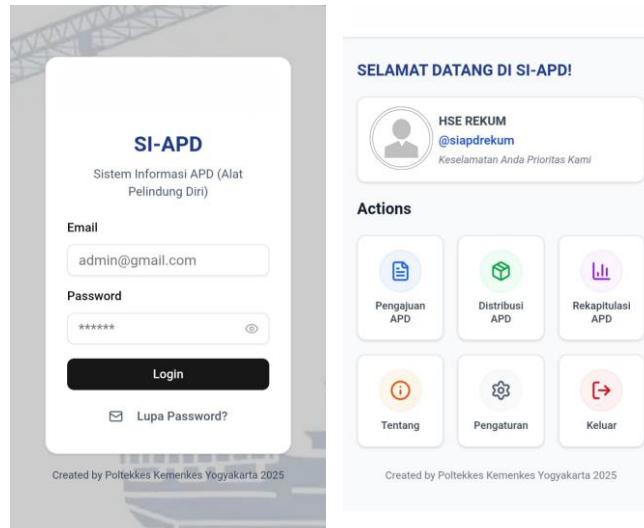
SI-APD

Sistem Informasi APD (Alat Pelindung Diri)

Email

admin@gmail.com

Password

******

Login

Lupa Password?

Created by Poltekkes Kemenkes Yogyakarta 2025

SELAMAT DATANG DI SI-APD!

HSE REKUM
@siapdrekum
Keselamatan Anda Prioritas Kami

Actions

Pengajuan APD

Distribusi APD

Rekapitulasi APD

Tentang

Pengaturan

Keluar

Created by Poltekkes Kemenkes Yogyakarta 2025